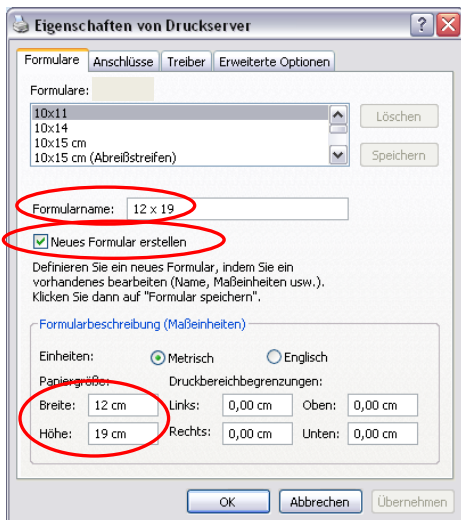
Eigenschaften von Druckserver

Formulare | Anschlüsse | Treiber | Erweiterte Optionen

Formulare:

10x11
10x14
10x15 cm
10x15 cm (Abreißstreifen)

Löschen

Speichern

Formularname: 12 x 19

Neues Formular erstellen

Definieren Sie ein neues Formular, indem Sie ein vorhandenes bearbeiten (Name, Maßeinheiten usw.). Klicken Sie dann auf "Formular speichern".

Formularbeschreibung (Maßeinheiten)

Einheiten: Metrisch Englisch

Papiergröße: Druckbereichbegrenzungen:

| Breite: | 12 cm | Links: | 0,00 cm | Oben: | 0,00 cm |
|---|---|---|---|---|---|
| Höhe: | 19 cm | Rechts: | 0,00 cm | Unten: | 0,00 cm |

OK | Abbrechen | Übernehmen